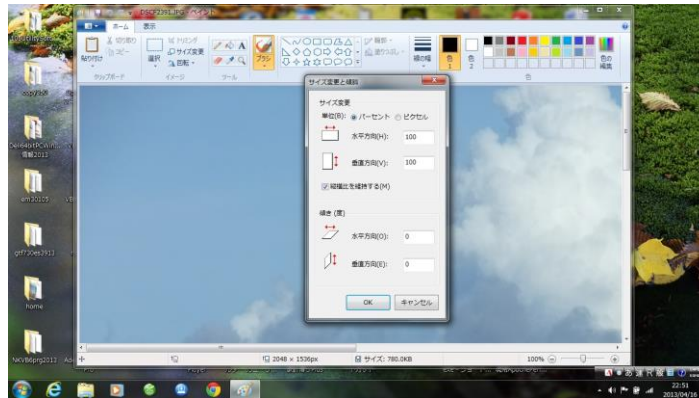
ホーム
表示
切り取り
コピー
貼り付け
クリップボード
トリミング
サイズ変更
回転
選択
イメージ
ツール
ブラシ
輪郭
塗りつぶし
線の幅
色 1
色 2
色の編集
色
サイズ変更と傾斜
サイズ変更
単位(B): パーセント ピクセル
水平方向(H): 100
垂直方向(V): 100
縦横比を維持する(M)
傾き (度)
水平方向(O): 0
垂直方向(E): 0
OK
キャンセル
2048 × 1536px
サイズ: 780.0KB
100%
home
22:51
2013/04/16
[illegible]